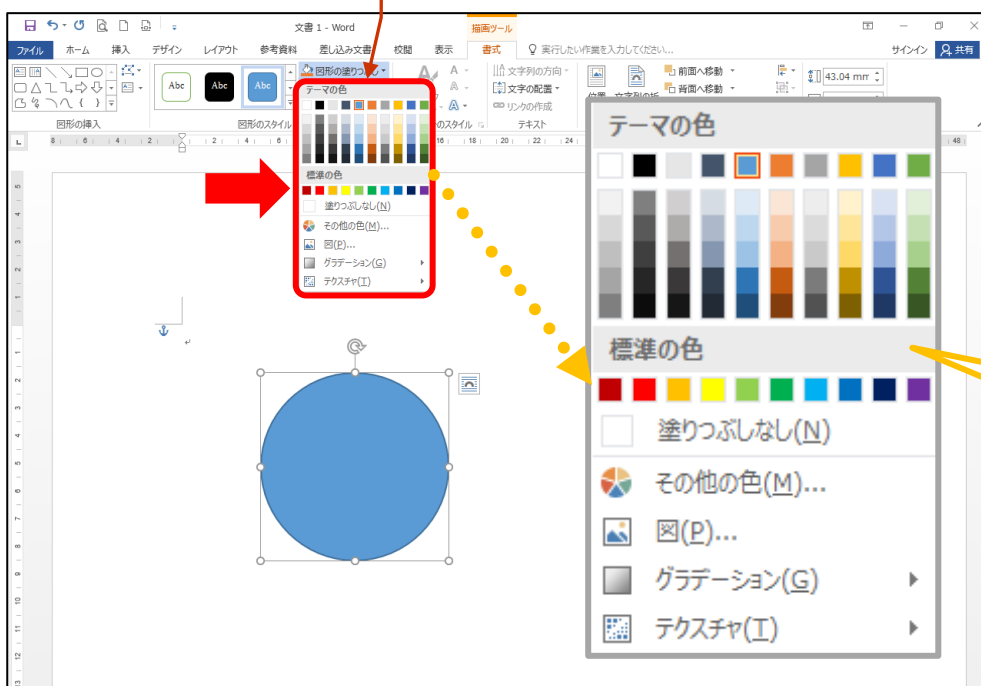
文書 1 - Word
描画ツール
ファイル ホーム 挿入 デザイン レイアウト 参考資料 差し込み文書 校閲 表示 書式
実行したい作業を入力してください...
サインイン 共有
図形の塗りつぶし
Abc Abc Abc
文字列の方向
文字の配置
リンクの作成
前面へ移動
背面へ移動
43.04 mm
図形の挿入
図形のスタイル
のスタイル
テキスト
テーマの色
標準の色
塗りつぶしなし(N)
その他の色(M)...
図(P)...
グラデーション(G)
テクスチャ(T)
テーマの色
標準の色
塗りつぶしなし(N)
その他の色(M)...
図(P)...
グラデーション(G)
テクスチャ(T)